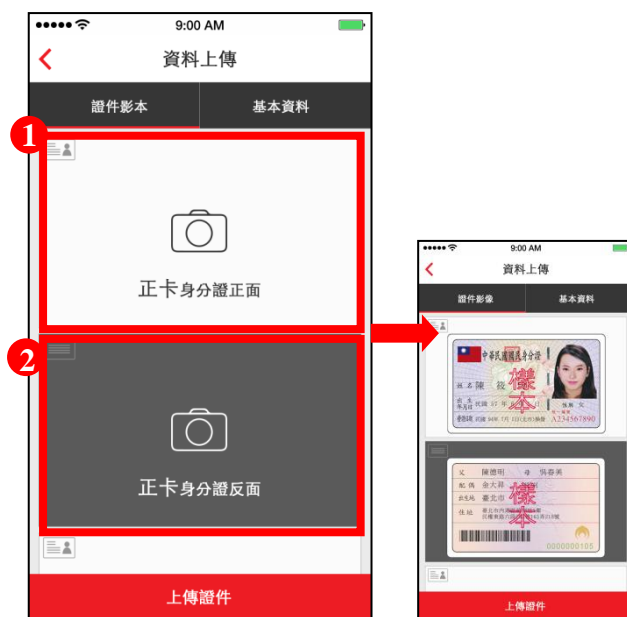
9:00 AM

資料上傳

證件影本 | 基本資料

1

正卡身分證正面

2

正卡身分證反面

上傳證件

9:00 AM

資料上傳

證件影像 | 基本資料

中華民國國民身分證

姓名 陳 筱 玟

樣本

A234567890

樣本

0000000105

上傳證件